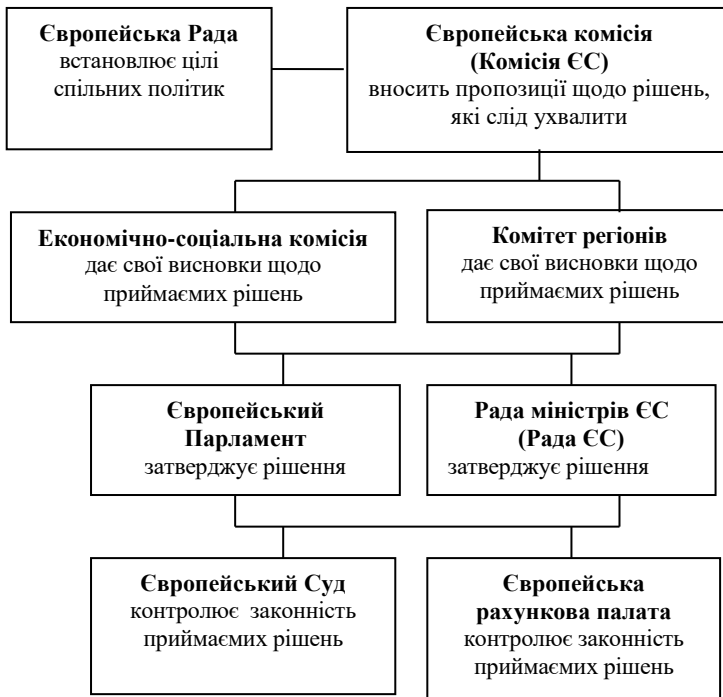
**Європейська Рада**
встановлює цілі спільних політик

**Європейська комісія (Комісія ЄС)**
вносить пропозиції щодо рішень, які слід ухвалити

**Економічно-соціальна комісія**
дає свої висновки щодо приймаємих рішень

**Комітет регіонів**
дає свої висновки щодо приймаємих рішень

**Європейський Парламент**
затверджує рішення

**Рада міністрів ЄС (Рада ЄС)**
затверджує рішення

**Європейський Суд**
контролює законність приймаємих рішень

**Європейська рахункова палата**
контролює законність приймаємих рішень